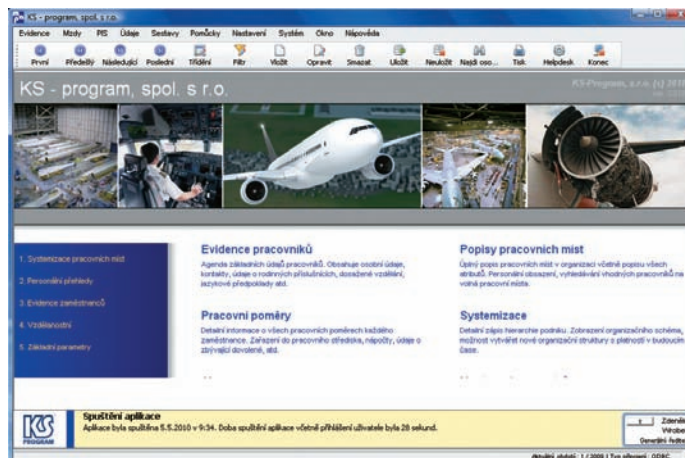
KS - program, spol. s r.o.

Evidence Mzdy PIS Údaje Sestavy Pomůcky Nastavení Systém Okno Nápověda

První Předešlý Následující Poslední Třídění Filtr Vložit Opravit Smazat Uložit Neuložit Najdi oso... Tisk Helpdesk Konec

KS - program, spol. s r.o.

KS-Program, s.r.o. (c) 2010

1. Systemizace pracovních míst
2. Personální přehledy
3. Evidence zaměstnanců
4. Vzdělanostní
5. Základní parametry

Evidence pracovníků
Agenda základních údajů pracovníků. Obsahuje osobní údaje, kontakty, údaje o rodinných příslušnících, dosažené vzdělání, jazykové předpoklady atd.

Pracovní poměry
Detailní informace o všech pracovních poměrech každého zaměstnance. Zařazení do pracovního střediska, náplněty, údaje o zbývající dovolené, atd.

Popisy pracovních míst
Úplný popis pracovních míst v organizaci včetně popisu všech atributů. Personální obsazení, vyhledávání vhodných pracovníků na volná pracovní místa.

Systemizace
Detailní zápis hierarchie podniku. Zobrazení organizačního schéma, možnost vytvářet nové organizační struktury s platností v budoucím čase.

KS PROGRAM

Spuštění aplikace
Aplikace byla spuštěna 5.5.2010 v 9:34. Doba spuštění aplikace včetně přihlášení uživatele byla 28 sekund.

Zdenék
Vrobe
Generální ředitel

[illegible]